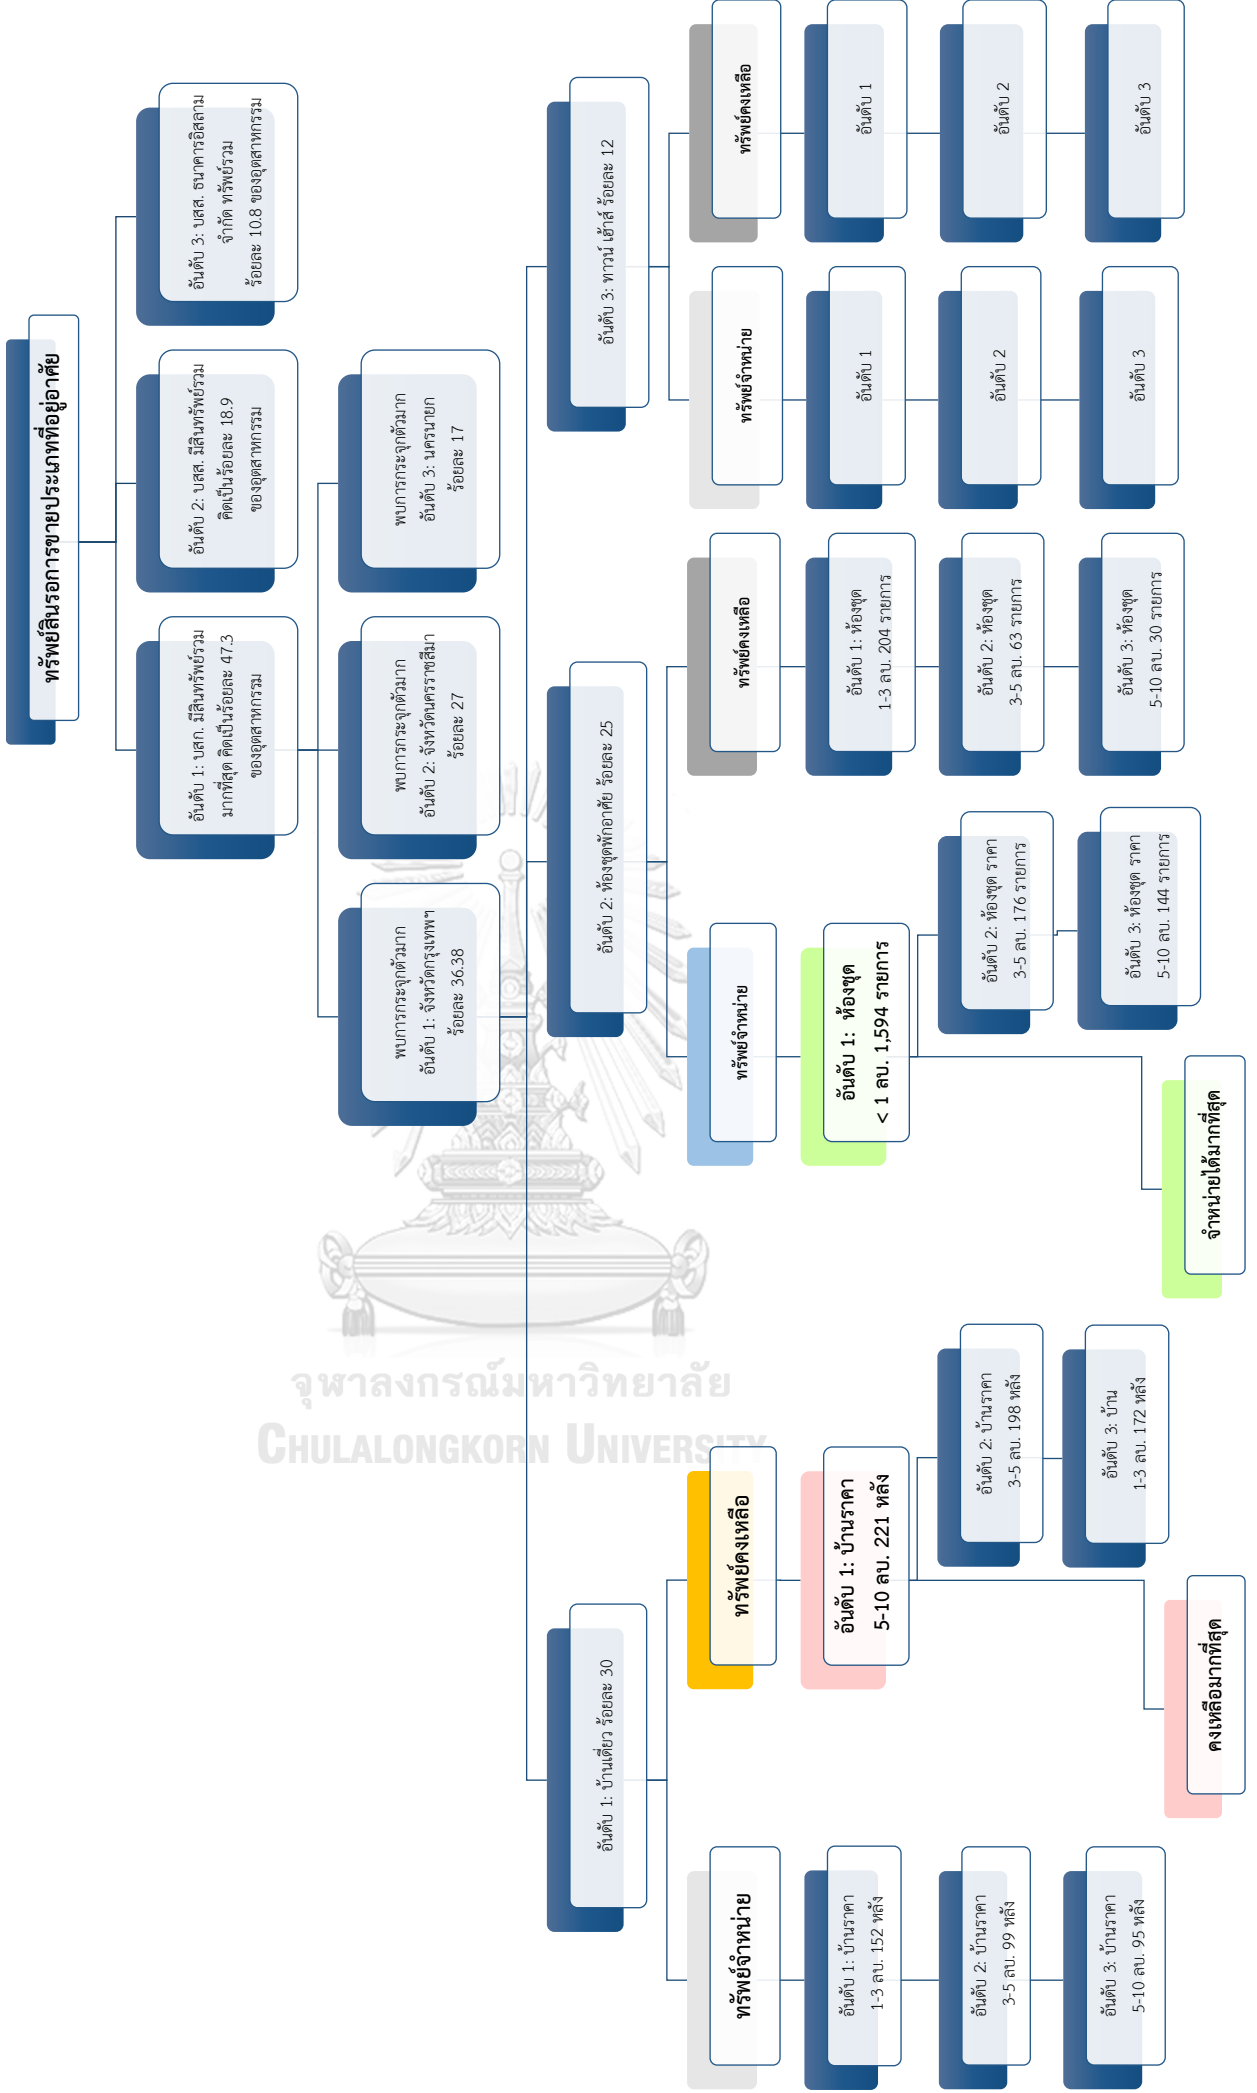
ทรัพย์สินรอการขายประเภทที่อยู่อาศัย

อันดับ 1: บสก. มีสินทรัพย์รวมมากที่สุด คิดเป็นร้อยละ 47.3 ของอุตสาหกรรม

อันดับ 2: บสส. มีสินทรัพย์รวม คิดเป็นร้อยละ 18.9 ของอุตสาหกรรม

อันดับ 3: บสส. ธนาคารอิสลาม จำกัด ทรัพย์รวม ร้อยละ 10.8 ของอุตสาหกรรม

พบการกระจุกตัวมาก อันดับ 1: จังหวัดกรุงเทพฯ ร้อยละ 36.38

พบการกระจุกตัวมาก อันดับ 2: จังหวัดนครราชสีมา ร้อยละ 27

พบการกระจุกตัวมาก อันดับ 3: นครนายก ร้อยละ 17

อันดับ 3: ทาวน์ เฮ้าส์ ร้อยละ 12

ทรัพย์คงเหลือ

อันดับ 1

อันดับ 2

อันดับ 3

ทรัพย์จำหน่าย

อันดับ 1

อันดับ 2

อันดับ 3

อันดับ 2: ห้องชุดพักอาศัย ร้อยละ 25

ทรัพย์คงเหลือ

อันดับ 1: ห้องชุด 1-3 ลบ. 204 รายการ

อันดับ 2: ห้องชุด 3-5 ลบ. 63 รายการ

อันดับ 3: ห้องชุด 5-10 ลบ. 30 รายการ

ทรัพย์จำหน่าย

อันดับ 1: ห้องชุด < 1 ลบ. 1,594 รายการ

อันดับ 2: ห้องชุด ราคา 3-5 ลบ. 176 รายการ

อันดับ 3: ห้องชุด ราคา 5-10 ลบ. 144 รายการ

จำหน่ายได้มากที่สุด

อันดับ 1: บ้านเดี่ยว ร้อยละ 30

ทรัพย์คงเหลือ

อันดับ 1: บ้านราคา 5-10 ลบ. 221 หลัง

อันดับ 2: บ้านราคา 3-5 ลบ. 198 หลัง

อันดับ 3: บ้าน 1-3 ลบ. 172 หลัง

คงเหลือมากที่สุด

ทรัพย์จำหน่าย

อันดับ 1: บ้านราคา 1-3 ลบ. 152 หลัง

อันดับ 2: บ้านราคา 3-5 ลบ. 99 หลัง

อันดับ 3: บ้านราคา 5-10 ลบ. 95 หลัง

จุฬาลงกรณ์มหาวิทยาลัย
CHULALONGKORN UNIVERSITY